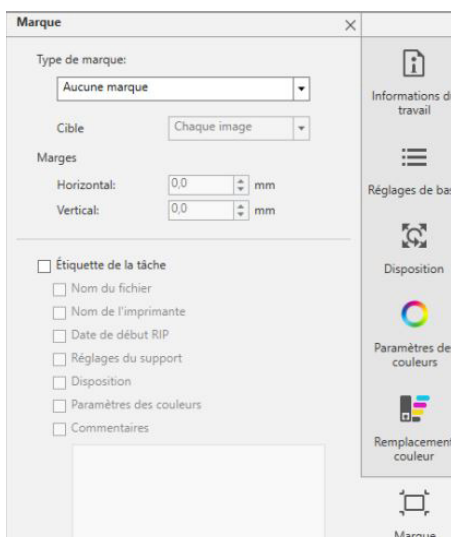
Marque
×
Type de marque:
Aucune marque
Cible
Chaque image
Marges
Horizontal:
0,0
mm
Vertical:
0,0
mm
Étiquette de la tâche
Nom du fichier
Nom de l'imprimante
Date de début RIP
Réglages du support
Disposition
Paramètres des couleurs
Commentaires
Informations d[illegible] travail
Réglages de ba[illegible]
Disposition
Paramètres de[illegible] couleurs
Remplacemen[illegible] couleur
Marque